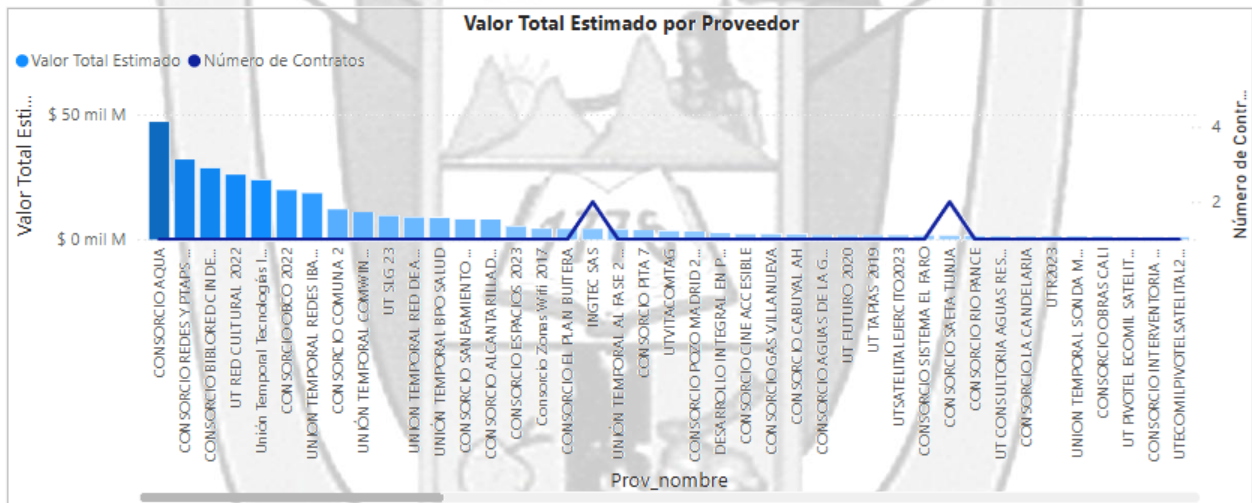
Valor Total Estimado por Proveedor

Valor Total Estimado Número de Contratos

Valor Total Esti...

$ 50 mil M

$ 0 mil M

Número de Contr...

4

2

CONSORCIO AQUA
CONSORCIO REDES Y PTAPS ...
CONSORCIO BIBLIOREDCINDE...
UT RED CULTURAL 2022
Unión Temporal Tecnologías I...
CONSORCIO OBCO 2022
UNION TEMPORAL REDES IBA...
CONSORCIO COMUNA 2
UNIÓN TEMPORAL COMWIN...
UT SIG 23
UNION TEMPORAL RED DEA...
UNIÓN TEMPORAL BPO SALUD
CONSORCIO SANEAMIENTO ...
CONSORCIO ALCANTARILLAD...
CONSORCIO ESPACIOS 2023
Consorcio Zonas Wifi 2017
CONSORCIO EL PLAN BUITERA
INGTEC SAS
UNIÓN TEMPORAL AL FASE 2...
CONSORCIO PITA 7
UTVITACOMTAG
CONSORCIO POZO MADRID 2...
DESARROLLO INTEGRAL EN P...
CONSORCIO CINE ACCESIBLE
CONSORCIO GAS VILLANUEVA
CONSORCIO CABUYAL AH
CONSORCIO AGUAS DE LA G...
UT FUTURO 2020
UT TAPIAS 2019
UTSATELITALEJERCITO2023
CONSORCIO SISTEMA EL FARO
CONSORCIO SAETA TUNJA
CONSORCIO RIO PANCE
UT CONSULTORIA AGUAS RES...
CONSORCIO LA CANDELARIA
UTR2023
UNION TEMPORAL SONDA M...
CONSORCIO OBRAS CALI
UT PIVOTEL ECOMIL SATELIT...
CONSORCIO INTERVENTORIA ...
UTECOMILPIVOTELSATELITAL2...

Prov_nombre